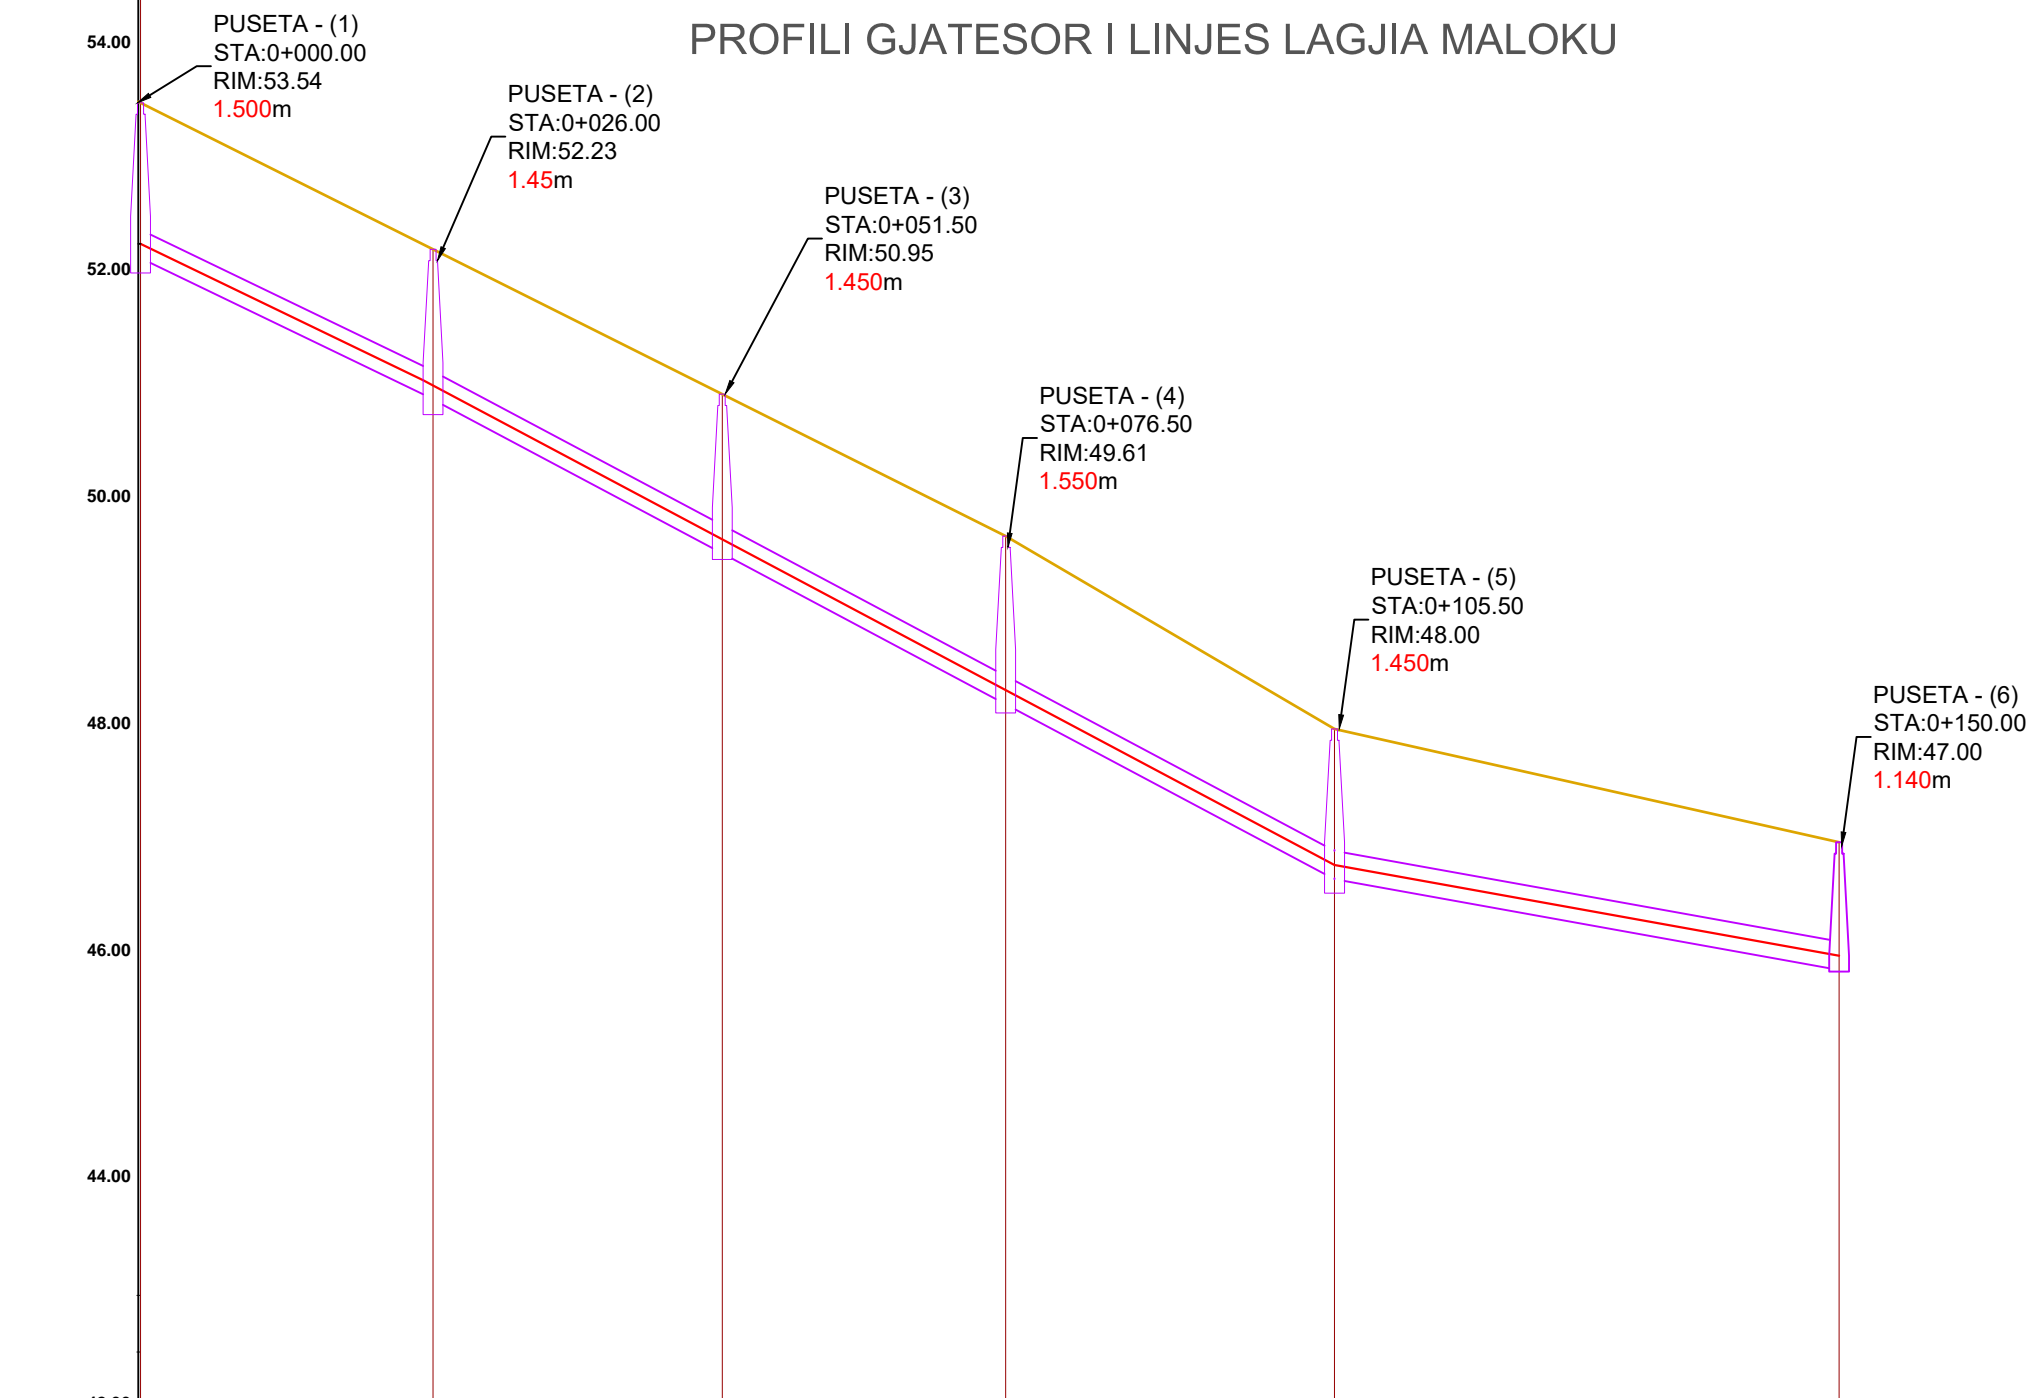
PROFILI GJATESOR I LINJES LAGJIA MALOKU

54.00

52.00

50.00

48.00

46.00

44.00

PUSETA - (1)
STA:0+000.00
RIM:53.54
1.500m

PUSETA - (2)
STA:0+026.00
RIM:52.23
1.45m

PUSETA - (3)
STA:0+051.50
RIM:50.95
1.450m

PUSETA - (4)
STA:0+076.50
RIM:49.61
1.550m

PUSETA - (5)
STA:0+105.50
RIM:48.00
1.450m

PUSETA - (6)
STA:0+150.00
RIM:47.00
1.140m